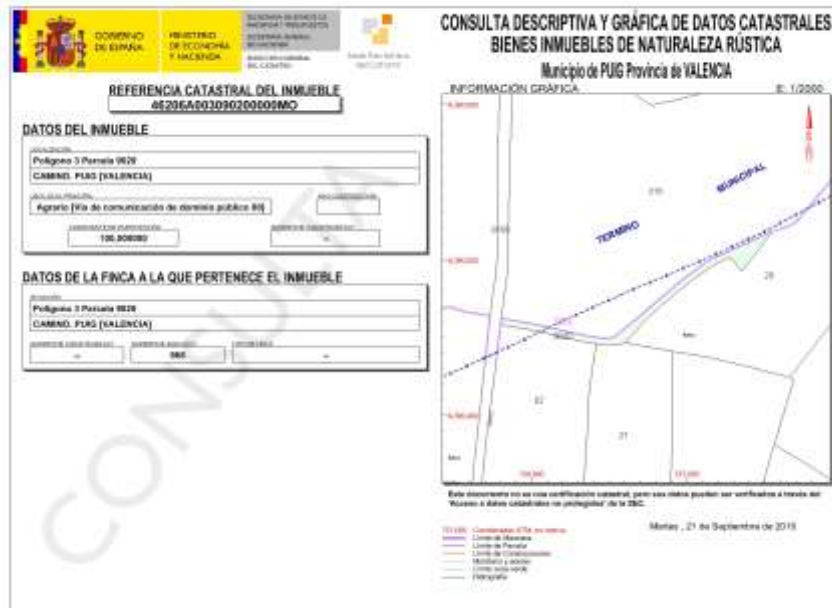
GOBIERNO DE ESPAÑA

MINISTERIO DE ECONOMÍA Y HACIENDA

SECRETARÍA DE ESTADO DE HACIENDA Y PRESUPUESTOS
SECRETARÍA GENERAL DE HACIENDA
DIRECCIÓN GENERAL DEL CATASTRO

Sede Electrónica del Catastro

CONSULTA DESCRIPTIVA Y GRÁFICA DE DATOS CATASTRALES
BIENES INMUEBLES DE NATURALEZA RÚSTICA
Municipio de PUIG Provincia de VALENCIA

REFERENCIA CATASTRAL DEL INMUEBLE
46206A003090200000MO

DATOS DEL INMUEBLE

LOCALIZACIÓN
Polígono 3 Parcela 9020
CAMINO. PUIG [VALENCIA]

USO LOCAL PRINCIPAL
Agrario [Vía de comunicación de dominio público 90]

AÑO CONSTRUCCIÓN
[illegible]

COEFICIENTE DE PARTICIPACIÓN
100,000000

SUPERFICIE CONSTRUIDA [m²]
--

DATOS DE LA FINCA A LA QUE PERTENECE EL INMUEBLE

SITUACIÓN
Polígono 3 Parcela 9020
CAMINO. PUIG [VALENCIA]

SUPERFICIE CONSTRUIDA [m²]
--

SUPERFICIE SUELO [m²]
980

TIPO FINCA
--

INFORMACIÓN GRÁFICA

E: 1/2000

TERMINO MUNICIPAL

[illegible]

210

28

82

21

Este documento no es una certificación catastral, pero sus datos pueden ser verificados a través del "Acceso a datos catastrales no protegidos" de la SEC

Martes , 21 de Septiembre de 2010

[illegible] Coordenadas UTM, en metros
Límite de Manzana
Límite de Parcela
Límite de Construcciones
Mobiliario y aceras
Límite zona verde
Hidrografía

CONSULTA